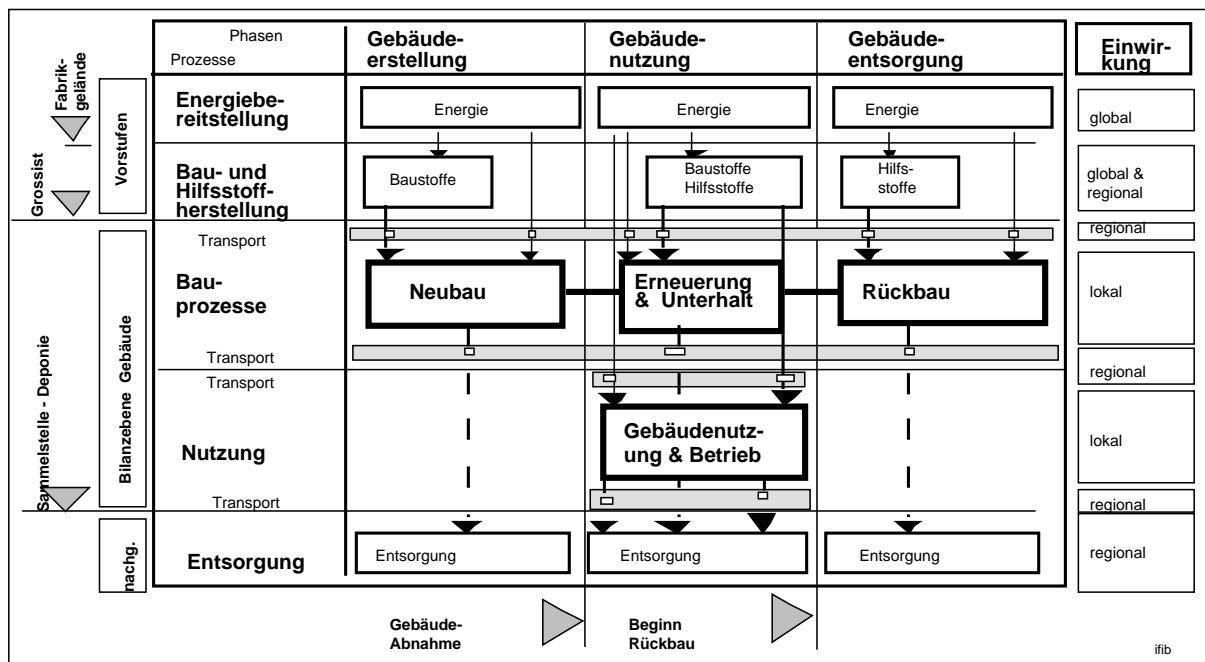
Fabrikgelände

Grossist

Sammelstelle - Deponie

Vorstufen

Bilanzebene Gebäude

nachg.

| Phasen / Prozesse | Gebäudeerstellung | Gebäudenutzung | Gebäudeentsorgung | Einwirkung |
|---|---|---|---|---|
| Energiebereitstellung | Energie | Energie | Energie | global |
| Bau- und Hilfsstoffherstellung | Baustoffe | Baustoffe Hilfsstoffe | Hilfsstoffe | global & regional |
| Transport | | | | regional |
| Bauprozesse | Neubau | Erneuerung & Unterhalt | Rückbau | lokal |
| Transport | | | | regional |
| Transport | | | | |
| Nutzung | | Gebäudenutzung & Betrieb | | lokal |
| Transport | | | | regional |
| Entsorgung | Entsorgung | Entsorgung | Entsorgung | regional |

Gebäude-Abnahme

Beginn Rückbau

ifib